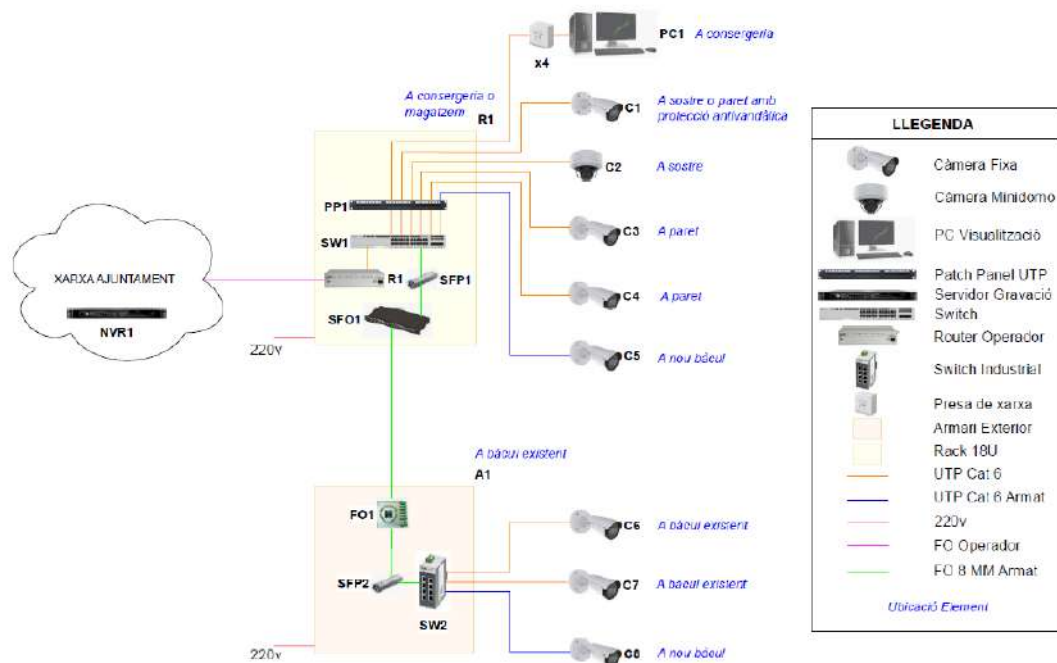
PC1 A consergeria

x4

A consergeria o magatzem

R1

C1 A sostre o paret amb protecció antivandàlica

C2 A sostre

PP1

SW1

C3 A paret

XARXA AJUNTAMENT

NVR1

R1

SFP1

C4 A paret

SFO1

220V

C5 A nou bàcul

A bàcul existent

A1

FO1

C6 A bàcul existent

SFP2

C7 A bàcul existent

SW2

220v

C8 A nou bàcul

LLEGENDA

Càmera Fixa

Càmera Minidomo

PC Visualització

Patch Panel UTP

Servidor Gravació

Switch

Router Operador

Switch Industrial

Presa de xarxa

Armari Exterior

Rack 18U

UTP Cat 6

UTP Cat 6 Armat

220v

FO Operador

FO 8 MM Armat

Ubicació Element